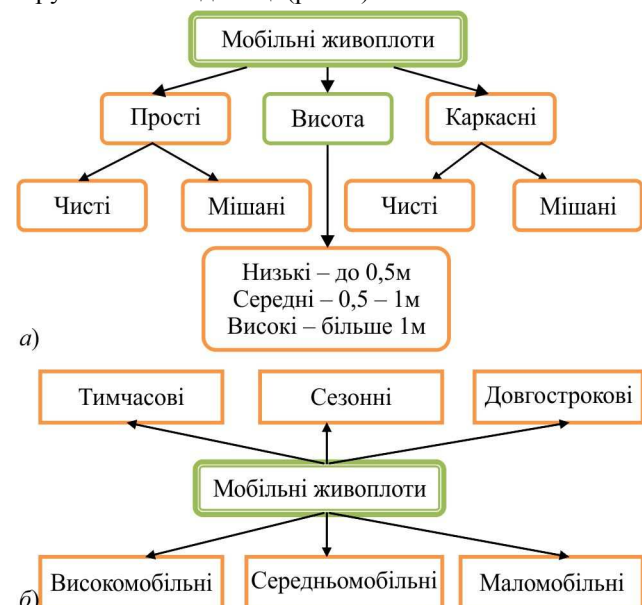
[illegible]

Мобільні живоплоти

Прості

Висота

Каркасні

Чисті

Мішані

Чисті

Мішані

Низькі – до 0,5м
Середні – 0,5 – 1м
Високі – більше 1м

а)

Тимчасові

Сезонні

Довгострокові

Мобільні живоплоти

Високомобільні

Середньомобільні

Маломобільні

б)